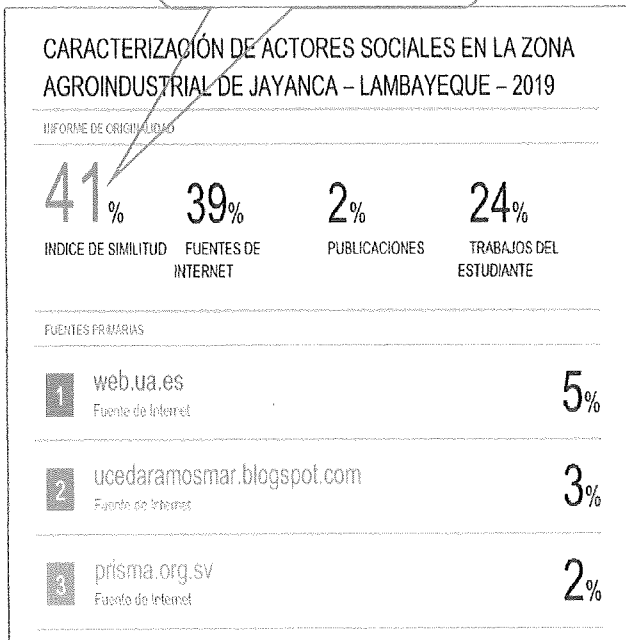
CARACTERIZACIÓN DE ACTORES SOCIALES EN LA ZONA AGROINDUSTRIAL DE JAYANCA – LAMBAYEQUE – 2019

INFORME DE ORIGINALIDAD

| 41% | 39% | 2% | 24% |
|---|---|---|---|
| INDICE DE SIMILITUD | FUENTES DE INTERNET | PUBLICACIONES | TRABAJOS DEL ESTUDIANTE |

FUENTES PRIMARIAS

| | | |
|---|---|---|
| 1 | web.ua.es<br>Fuente de Internet | 5% |
| 2 | ucedaramosmar.blogspot.com<br>Fuente de Internet | 3% |
| 3 | prisma.org.sv<br>Fuente de Internet | 2% |